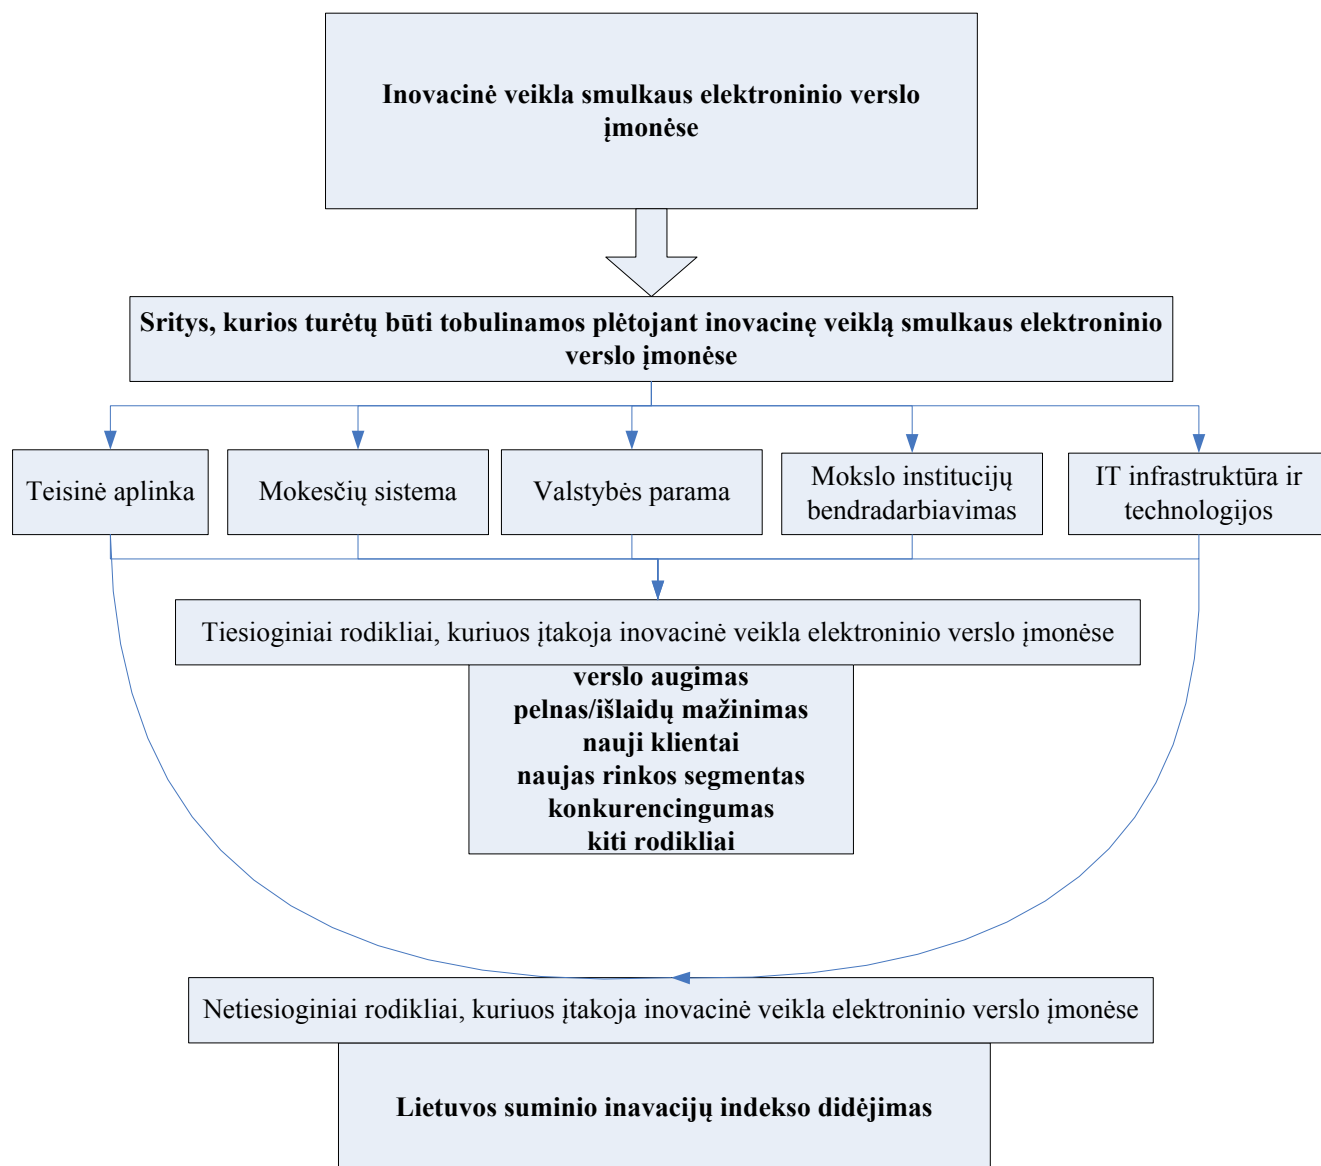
Inovacinė veikla smulkaus elektroninio verslo įmonėse

Sritys, kurios turėtų būti tobulinamos plėtojant inovacinę veiklą smulkaus elektroninio verslo įmonėse

Teisinė aplinka

Mokesčių sistema

Valstybės parama

Mokslo institucijų bendradarbiavimas

IT infrastruktūra ir technologijos

Tiesioginiai rodikliai, kuriuos įtakoja inovacinė veikla elektroninio verslo įmonėse

verslo augimas
pelnas/išlaidų mažinimas
nauji klientai
naujas rinkos segmentas
konkurencingumas
kiti rodikliai

Netiesioginiai rodikliai, kuriuos įtakoja inovacinė veikla elektroninio verslo įmonėse

Lietuvos suminio inavacijų indekso didėjimas